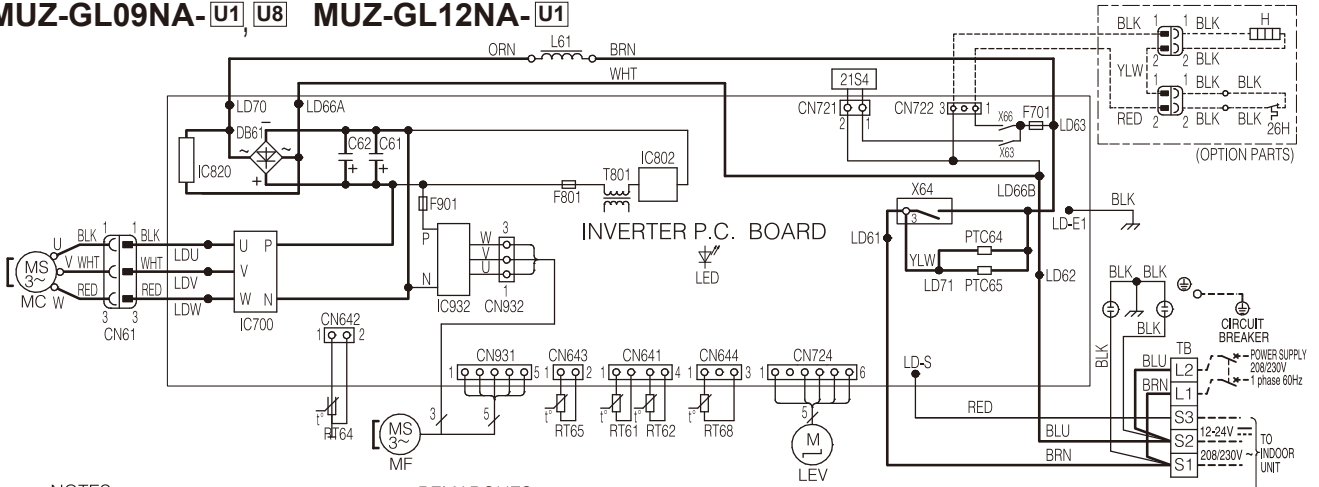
MUZ-GL09NA- U1, U8 MUZ-GL12NA- U1

ORN L61 BRN
WHT
LD70 LD66A
DB61
IC820
C62 C61
IC802
T801
F801
F901
21S4
CN721 2 1
CN722 3 1
X66 F701 LD63
X63
BLK 1 1 BLK H
2 2 BLK
YLW 1 1 BLK BLK
RED 2 2 BLK BLK 26H
(OPTION PARTS)
X64
LD66B
BLK
LD-E1
LD61
3
PTC64
YLW
LD71 PTC65
LD62
INVERTER P.C. BOARD
LED
MS 3~ MC
U V W
BLK WHT RED
1 BLK WHT RED
3 3
CN61
LDU LDV LDW
U V W P N
IC700
P N
W V U
3 1
IC932 CN932
CN642 1 2
RT64
CN931 1 5
CN643 1 2
CN641 1 4
CN644 1 3
CN724 1 6
RT65 RT61 RT62 RT68
3 5
MS 3~ MF
5
M
LEV
LD-S
RED
BLU
BRN
BLK BLK
BLK
BLK
CIRCUIT BREAKER
TB
BLU L2
BRN L1
S3
S2
S1
POWER SUPPLY 208/230V 1 phase 60Hz
12-24V
208/230V
TO INDOOR UNIT